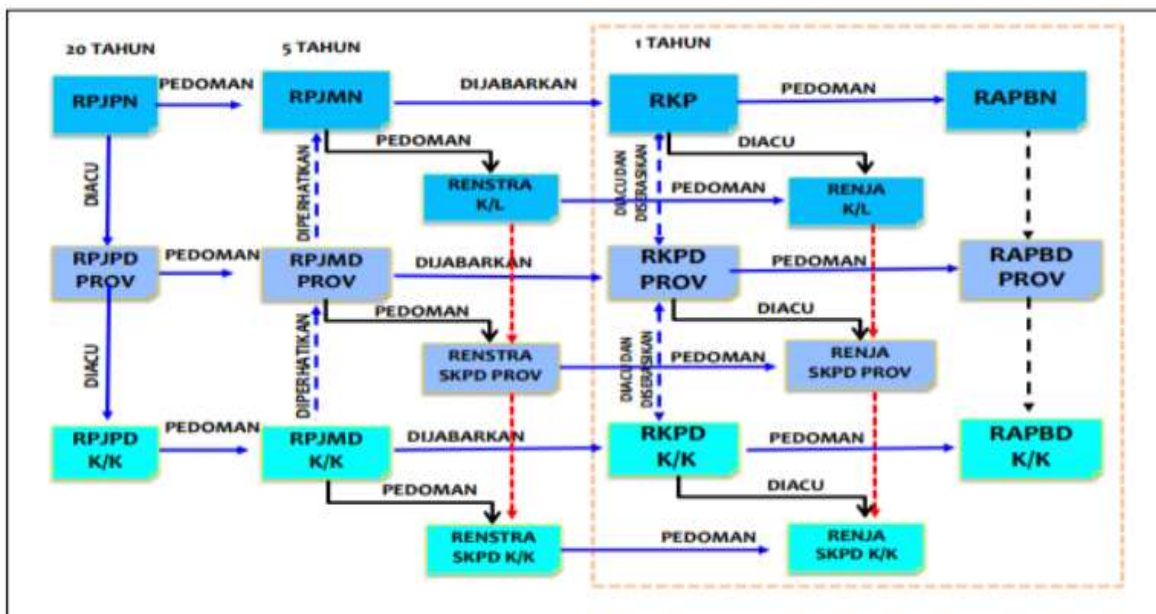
20 TAHUN

5 TAHUN

1 TAHUN

RPJPN

PEDOMAN

RPJMN

DIJABARKAN

RKP

PEDOMAN

RAPBN

PEDOMAN

DIACU

DIPERHATIKAN

RENSTRA K/L

PEDOMAN

DIACU DAN DISERASIKAN

RENJA K/L

RPJPD PROV

PEDOMAN

RPJMD PROV

DIJABARKAN

RKPD PROV

PEDOMAN

RAPBD PROV

DIACU

PEDOMAN

DIACU

DIPERHATIKAN

RENSTRA SKPD PROV

PEDOMAN

DIACU DAN DISERASIKAN

RENJA SKPD PROV

RPJPD K/K

PEDOMAN

RPJMD K/K

DIJABARKAN

RKPD K/K

PEDOMAN

RAPBD K/K

PEDOMAN

DIACU

RENSTRA SKPD K/K

PEDOMAN

RENJA SKPD K/K